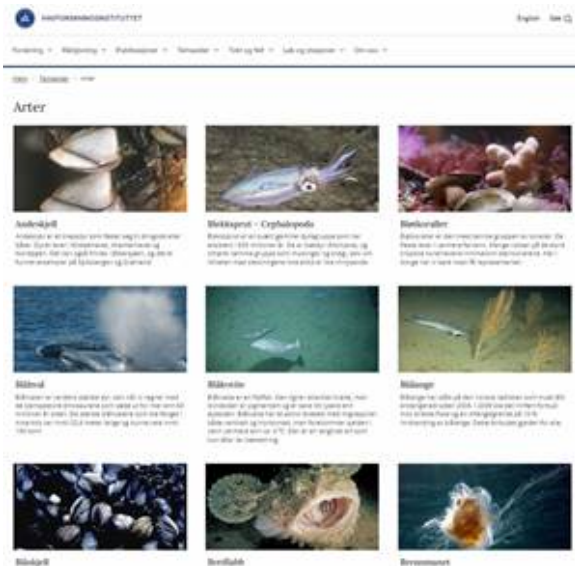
HAVFORSKNINGSINSTITUTTET

English Søk

Forvaltning Miljøstatus Fiskebestander Temasider Tokt og felt Lab og skipene Om oss

Hjem / Temasider / Arter

Arter

Andeskjell

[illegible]

Blekksprut – Cephalopoda

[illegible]

Bløtkoraller

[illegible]

Blåhval

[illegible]

Blåkveite

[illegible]

Blålange

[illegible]

Blåskjell

Berglyft

Brennmanet